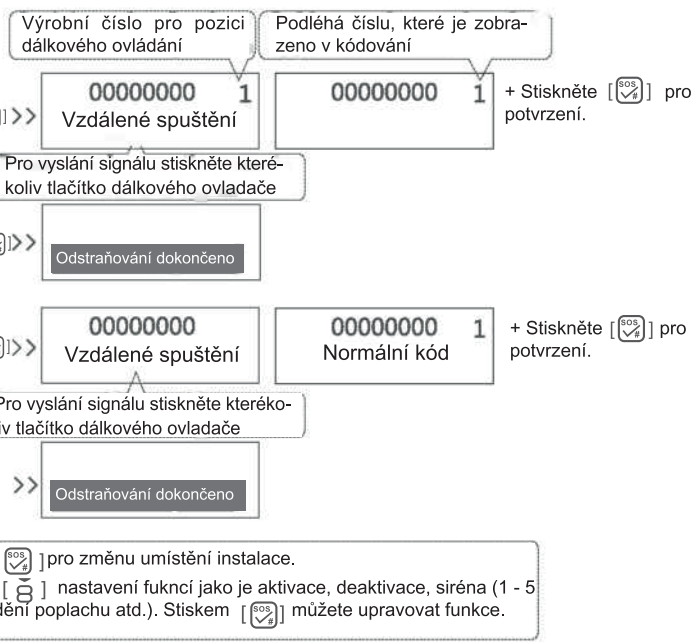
Výrobní číslo pro pozici dálkového ovládání

Podléhá číslu, které je zobrazeno v kódování

00000000 1
Vzdálené spuštění

00000000 1

+ Stiskněte [SOS/#] pro potvrzení.

Pro vyslání signálu stiskněte kterékoliv tlačítko dálkového ovladače

Odstraňování dokončeno

00000000
Vzdálené spuštění

00000000 1
Normální kód

+ Stiskněte [SOS/#] pro potvrzení.

Pro vyslání signálu stiskněte kterékoliv tlačítko dálkového ovladače

Odstraňování dokončeno

[SOS/#] ]pro změnu umístění instalace.
[ 8 ] nastavení fuknců jako je aktivace, deaktivace, siréna (1 - 5 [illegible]lění poplachu atd.). Stiskem [SOS/#] můžete upravovat funkce.